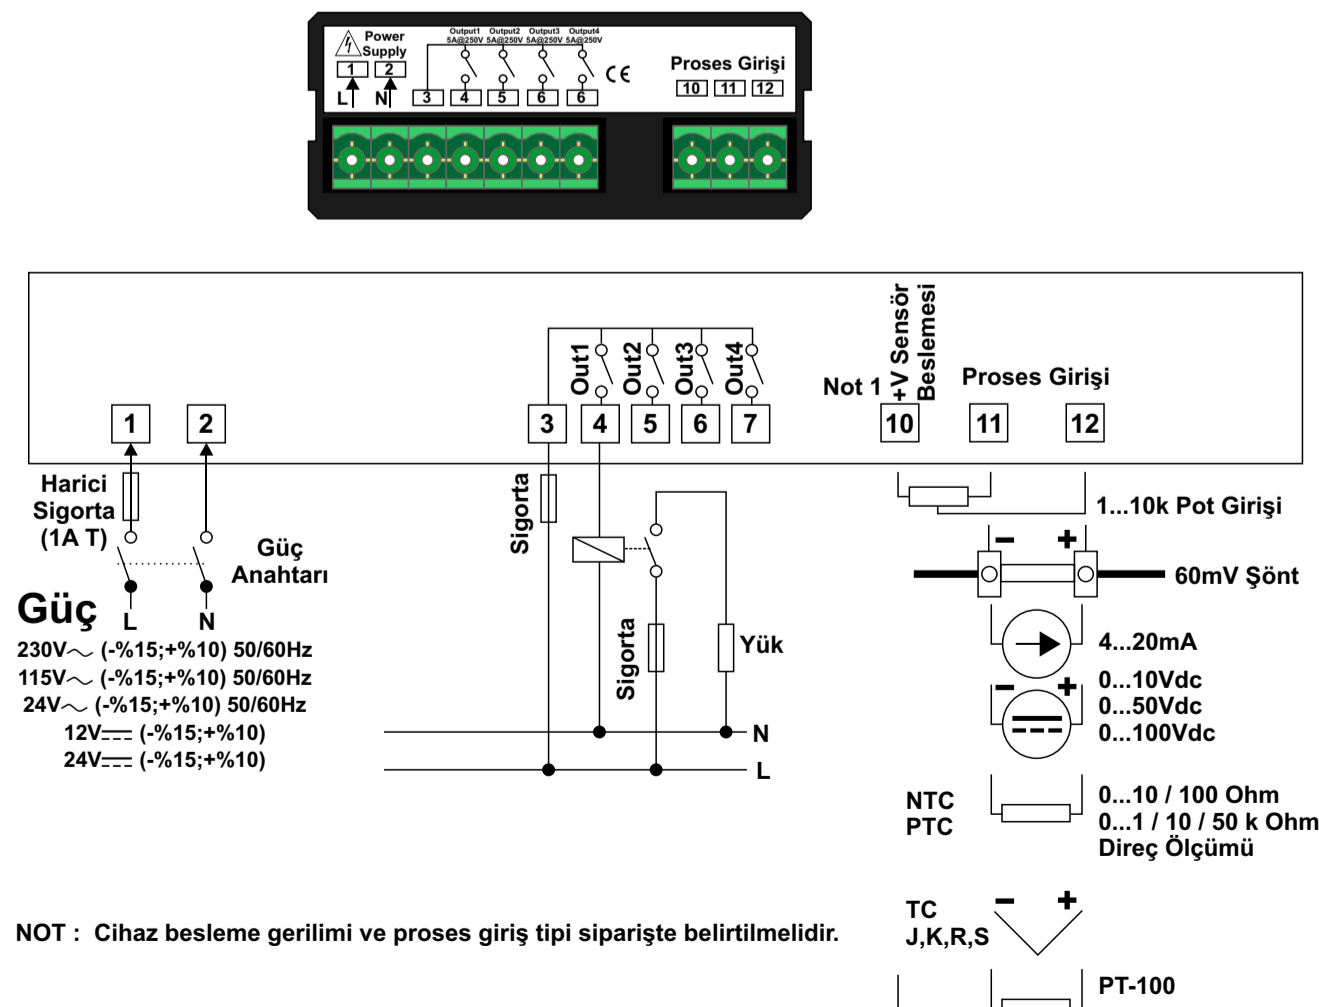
Power Supply
1 2
L N
Output1 5A@250V Output2 5A@250V Output3 5A@250V Output4 5A@250V
3 4 5 6 6
CE
Proses Girişi
10 11 12

Out1 Out2 Out3 Out4
Not 1
+V Sensör Beslemesi
Proses Girişi
1 2 3 4 5 6 7 10 11 12
Harici Sigorta (1A T)
Güç Anahtarı
L N
Güç
230V$\sim$ (-%15;+%10) 50/60Hz
115V$\sim$ (-%15;+%10) 50/60Hz
24V$\sim$ (-%15;+%10) 50/60Hz
12V$\overline{\phantom{-}}$ (-%15;+%10)
24V$\overline{\phantom{-}}$ (-%15;+%10)
Sigorta
Sigorta
Yük
N
L
1...10k Pot Girişi
– +
60mV Şönt
4...20mA
– +
0...10Vdc
0...50Vdc
0...100Vdc
NTC
PTC
0...10 / 100 Ohm
0...1 / 10 / 50 k Ohm
Direç Ölçümü
TC
J,K,R,S
– +
PT-100

NOT : Cihaz besleme gerilimi ve proses giriş tipi siparişte belirtilmelidir.